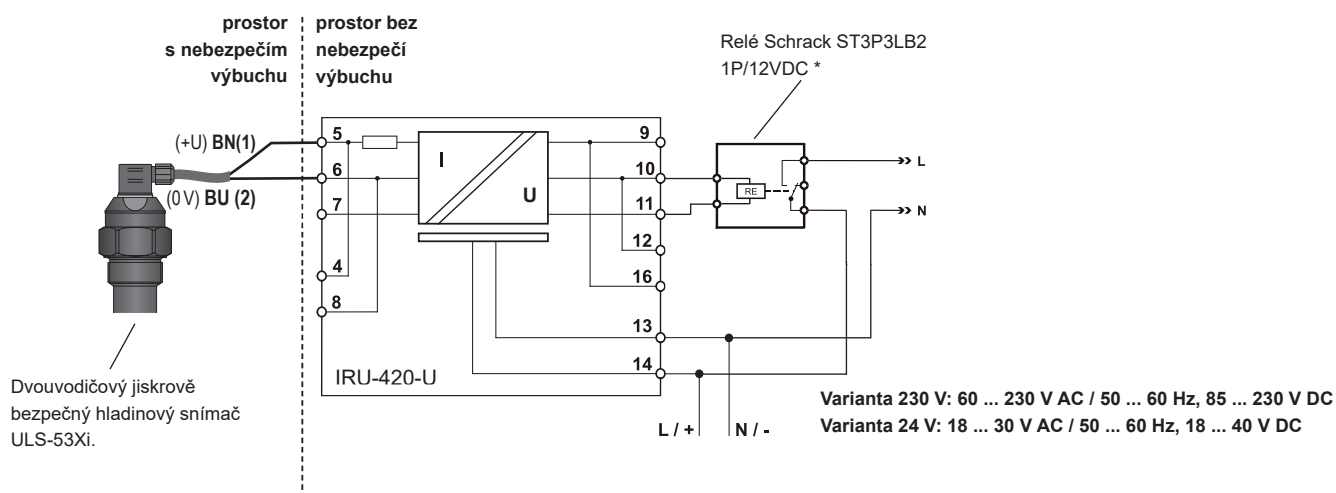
prostor s nebezpečím výbuchu

prostor bez nebezpečí výbuchu

Relé Schrack ST3P3LB2 1P/12VDC *

(+U) BN(1)

(0 V) BU (2)

5
6
7
4
8

I
U

9
10
11
12
16
13
14

RE

L
N

IRU-420-U

Dvouvodičový jiskrově bezpečný hladinový snímač ULS-53Xi.

L / +
N / -

Varianta 230 V: 60 ... 230 V AC / 50 ... 60 Hz, 85 ... 230 V DC
Varianta 24 V: 18 ... 30 V AC / 50 ... 60 Hz, 18 ... 40 V DC